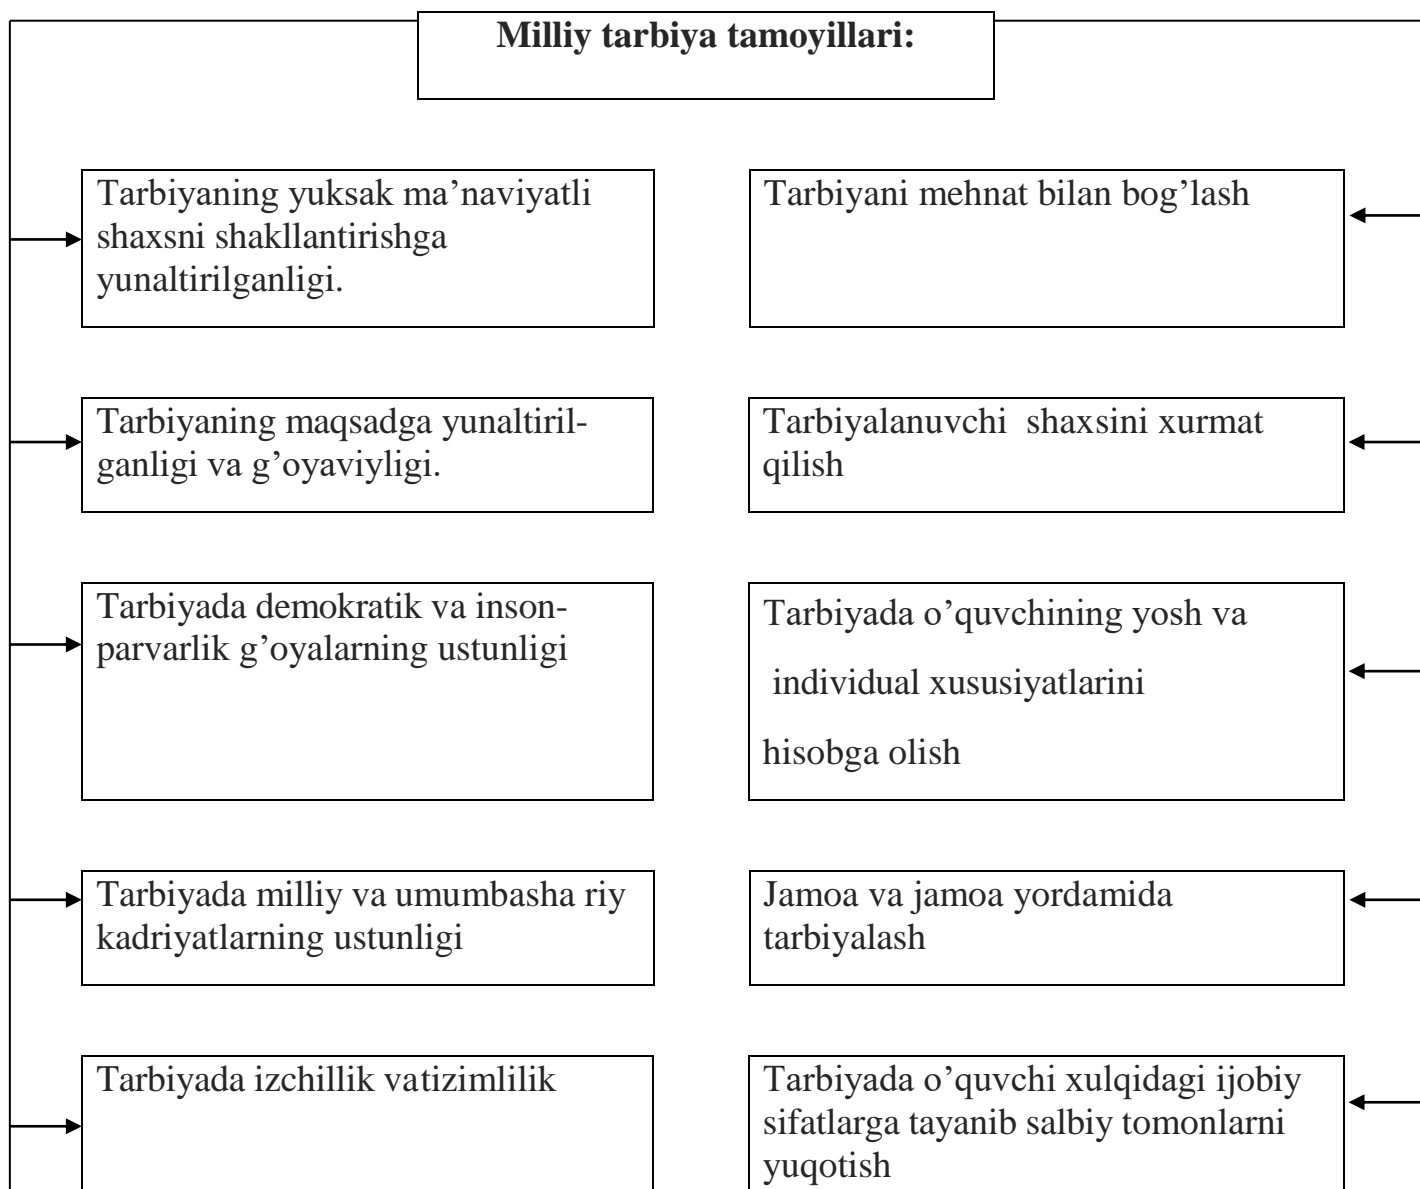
**Milliy tarbiya tamoyillari:**

Tarbiyaning yuksak ma’naviyatli shaxsni shakllantirishga yunaltirilganligi.

Tarbiyani mehnat bilan bog’lash

Tarbiyaning maqsadga yunaltirilganligi va g’oyaviyligi.

Tarbiyalanuvchi shaxsini xurmat qilish

Tarbiyada demokratik va insonparvarlik g’oyalarning ustunligi

Tarbiyada o’quvchining yosh va individual xususiyatlarini hisobga olish

Tarbiyada milliy va umumbasha riy kadriyatlarning ustunligi

Jamoa va jamoa yordamida tarbiyalash

Tarbiyada izchillik vatizimlilik

Tarbiyada o’quvchi xulqidagi ijobiy sifatlarga tayanib salbiy tomonlarni yuqotish